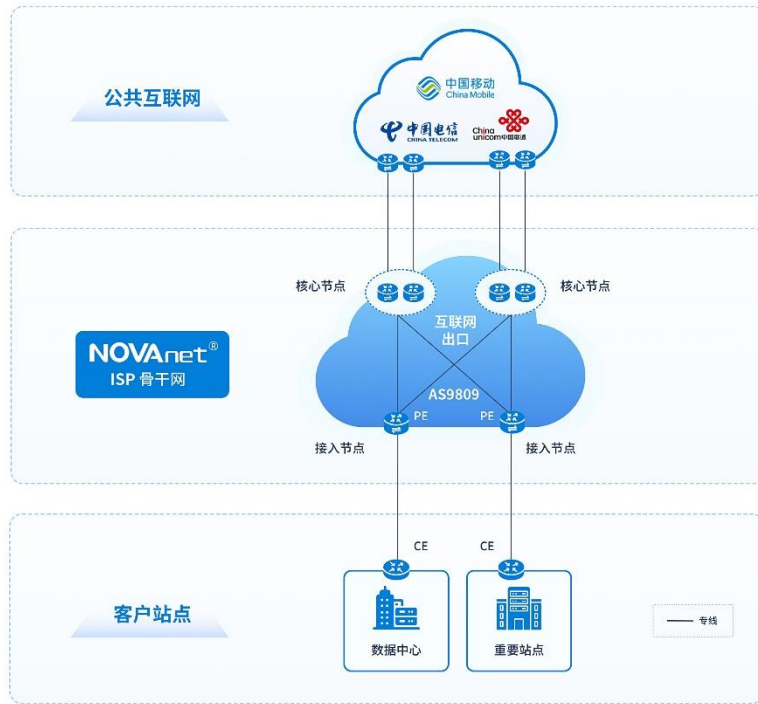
公共互联网

中国移动
China Mobile

中国电信
CHINA TELECOM

China unicom中国联通

核心节点

核心节点

互联网
出口

NOVAnet®
ISP 骨干网

AS9809

PE

PE

接入节点

接入节点

CE

CE

客户站点

数据中心

重要站点

—— 专线